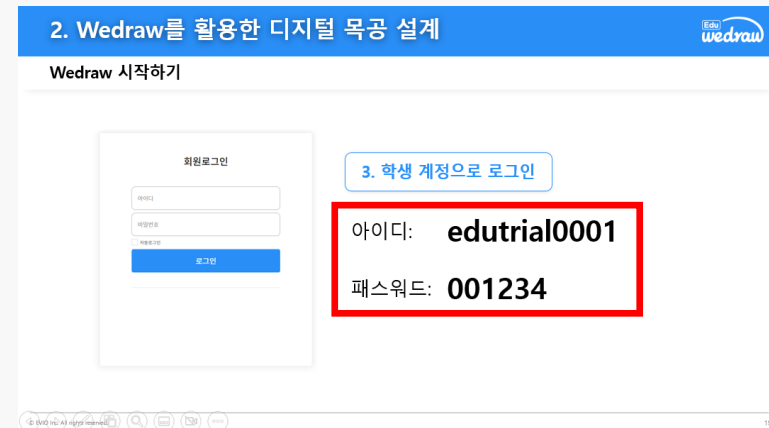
2. Wedraw를 활용한 디지털 목공 설계

Edu wedraw

Wedraw 시작하기

회원로그인

아이디

비밀번호

자동로그인

로그인

3. 학생 계정으로 로그인

아이디: edutrial0001

패스워드: 001234

© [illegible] Inc. All rights reserved.

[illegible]